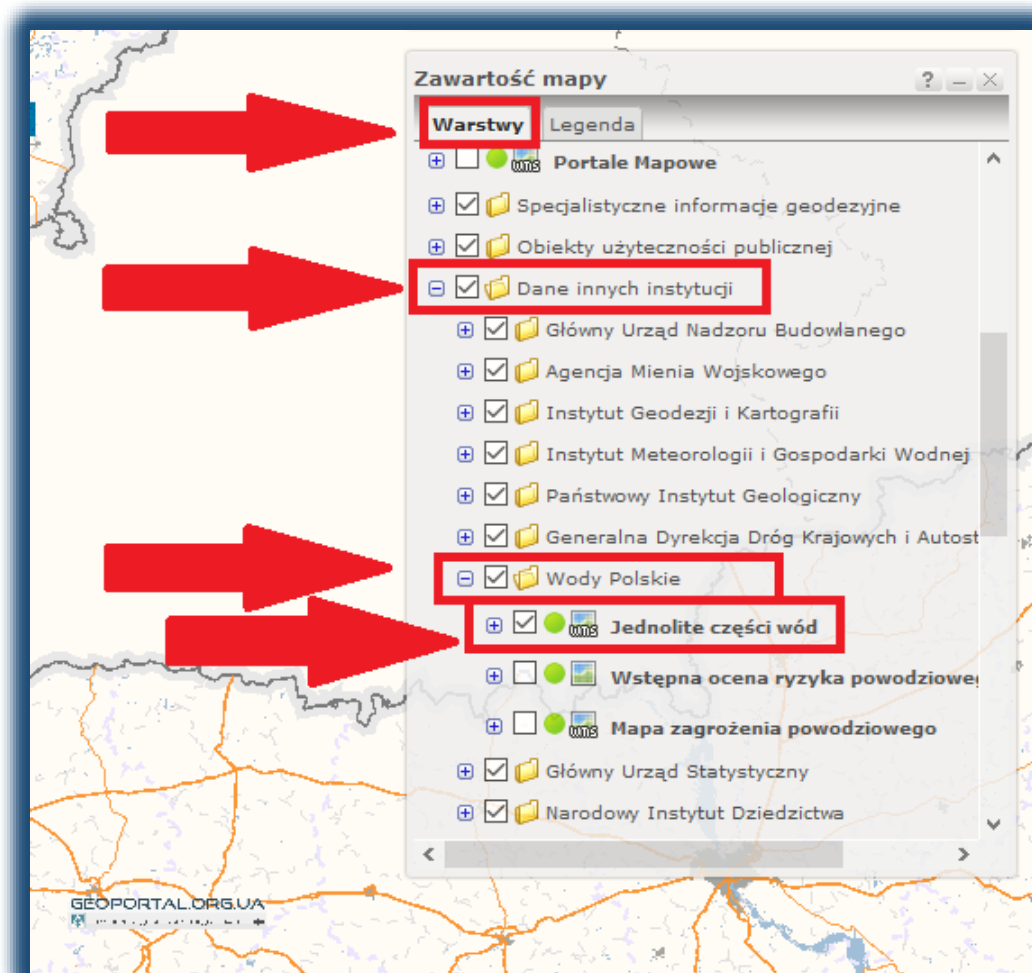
Zawartość mapy

?

Warstwy

Legenda

wms Portale Mapowe

Specjalistyczne informacje geodezyjne

Obiekty użyteczności publicznej

Dane innych instytucji

Główny Urząd Nadzoru Budowlanego

Agencja Mienia Wojskowego

Instytut Geodezji i Kartografii

Instytut Meteorologii i Gospodarki Wodnej

Państwowy Instytut Geologiczny

Generalna Dyrekcja Dróg Krajowych i Autost

Wody Polskie

wms Jednolite części wód

Wstępna ocena ryzyka powodziowe

wms Mapa zagrożenia powodziowego

Główny Urząd Statystyczny

Narodowy Instytut Dziedzictwa

GEOPORTAL.ORG.UA

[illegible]